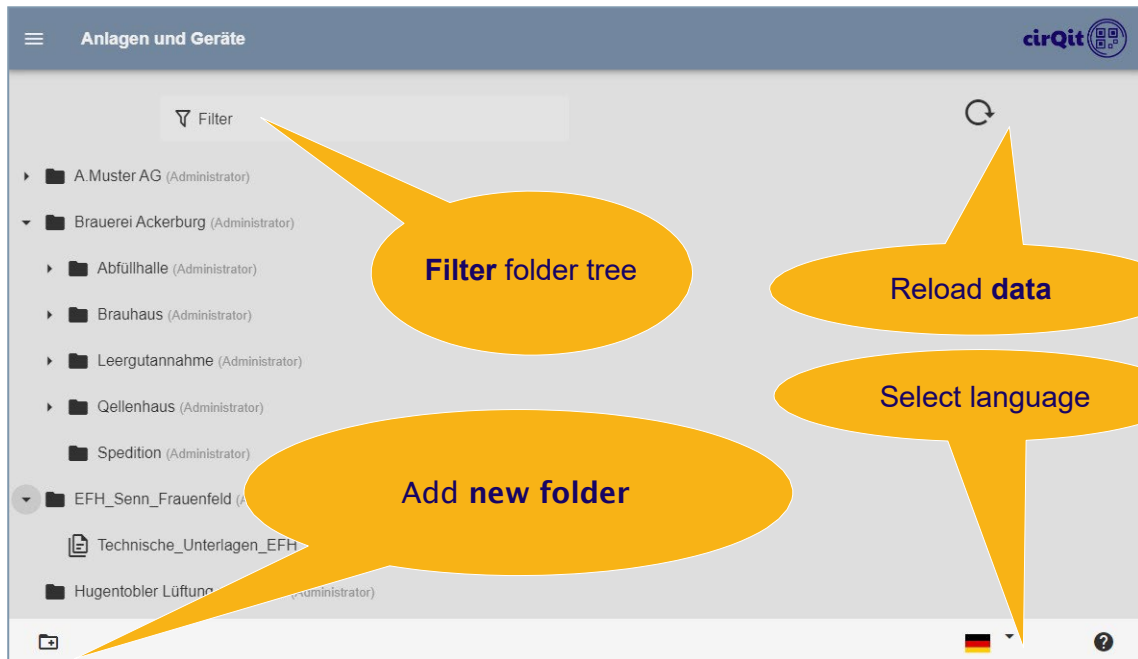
Anlagen und Geräte

cirQit

Filter

A.Muster AG (Administrator)

Brauerei Ackerburg (Administrator)

Abfüllhalle (Administrator)

Brauhaus (Administrator)

Leergutannahme (Administrator)

Qellenhaus (Administrator)

Spedition (Administrator)

EFH_Senn_Frauenfeld (A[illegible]

Technische_Unterlagen_EFH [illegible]

Hugentobler Lüftung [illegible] (Administrator)

**Filter** folder tree

Reload **data**

Select language

Add **new folder**